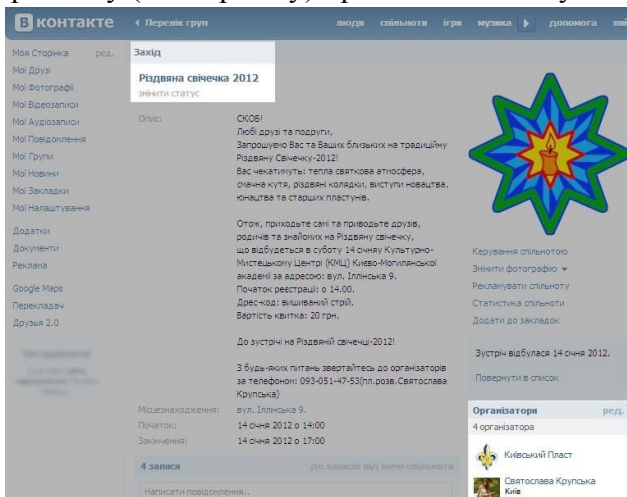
В контакте ‹ Перелік груп люди спільноти ігри музика ▸ допомога

Моя Сторінка ред.
Мої Друзі
Мої Фотографії
Мої Відеозаписи
Мої Аудіозаписи
Мої Повідомлення
Мої Групи
Мої Новини
Мої Закладки
Мої Налаштування

Додатки
Документи
Реклама

Google Maps
Перекладач
Друзья 2.0

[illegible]

Захід

Різдвяна свічечка 2012
змінити статус

Опис: СКОБ!
Любі друзі та подруги,
Запрошуємо Вас та Ваших близьких на традиційну Різдвяну Свічечку-2012!
Вас чекатимуть: тепла святкова атмосфера, смачна кутя, різдвяні колядки, виступи новацтва, юнацтва та старших пластунів.

Отож, приходьте самі та приводьте друзів, родичів та знайомих на Різдвяну свічечку, що відбудеться в суботу 14 січня у Культурно-Мистецькому Центрі (КМЦ) Києво-Могилянської академії за адресою: вул. Іллінська 9.
Початок реєстрації: о 14.00.
Дрес-код: вишиваний стрій.
Вартість квитка: 20 грн.

До зустрічі на Різдвяній свічечці-2012!

З будь-яких питань звертайтесь до організаторів за телефоном: 093-051-47-53(пл.розв.Святослава Крупська)

Місцезнаходження: вул. Іллінська 9.
Початок: 14 січня 2012 о 14:00
Закінчення: 14 січня 2012 о 17:00

4 записи до записів від імені спільноти
Написати повідомлення...

Керування спільнотою
Змінити фотографію
Рекламувати спільноту
Статистика спільноти
Додати до закладок

Зустріч відбулася 14 січня 2012.

Повернути в список

Організатори ред.
4 організатора

Київський Пласт

Святослава Крупська
Київ